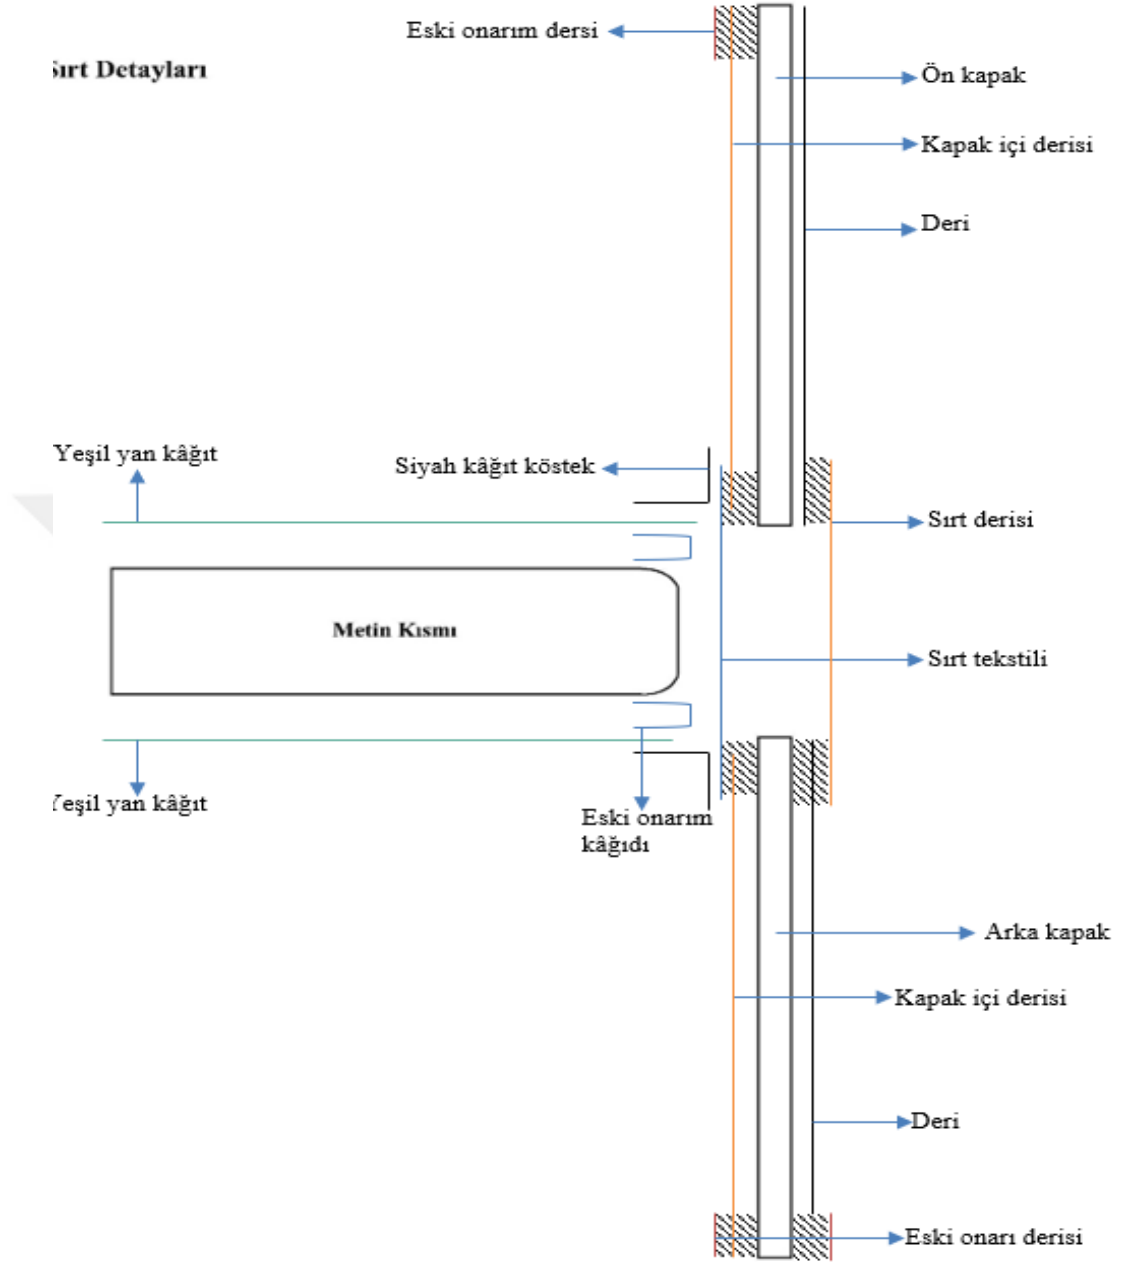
Eski onarım dersi

ırt Detayları

Ön kapak

Kapak içi derisi

Deri

Yeşil yan kâğıt

Siyah kâğıt köstek

Sırt derisi

Metin Kısmı

Sırt tekstili

'eşil yan kâğıt

Eski onarım kâğıdı

Arka kapak

Kapak içi derisi

Deri

Eski onarı derisi